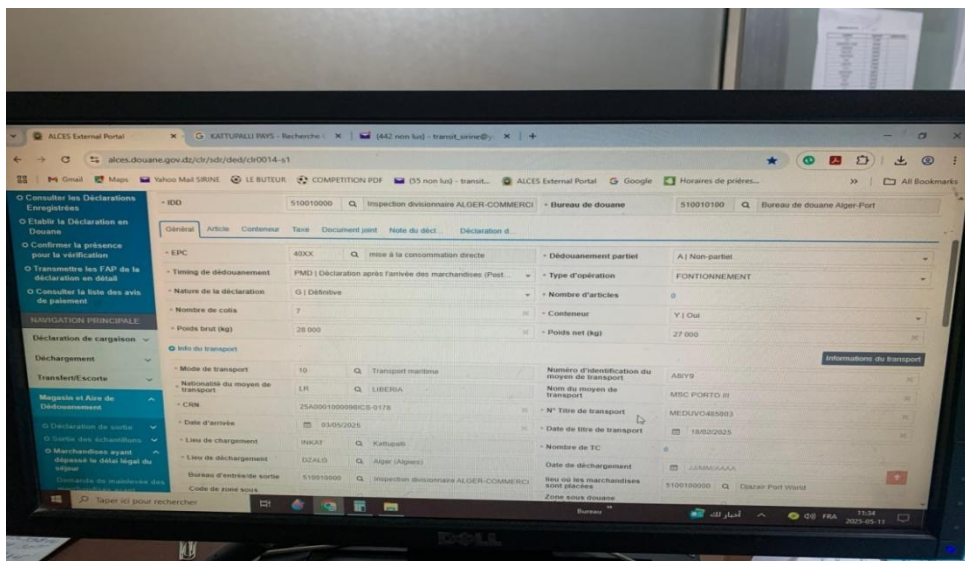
ALCES External Portal × KATTUPALLI PAYS - Recherche × (442 non lus) - transit_sirine@ × +

alces.douane.gov.dz/clr/sdr/ded/clr0014-s1

Gmail Maps Yahoo Mail SIRINE LE BUTEUR COMPETITION PDF (55 non lus) - transit... ALCES External Portal Google Horaires de prières... All Bookmarks

O Consulter les Déclarations Enregistrées
O Etablir la Déclaration en Douane
O Confirmer la présence pour la vérification
O Transmettre les FAP de la déclaration en détail
O Consulter la liste des avis de paiement

NAVIGATION PRINCIPALE
Déclaration de cargaison
Déchargement
Transfert/Escorte
Magasin et Aire de Dédouanement
O Déclaration de sortie
O Sortie des échantillons
O Marchandises ayant dépassé le délai légal du séjour
Demande de mainlevée des

IDD 510010000 Inspection divisionnaire ALGER-COMMERCI
Bureau de douane 510010100 Bureau de douane Alger-Port

Général Article Conteneur Taxe Document joint Note du décl... Déclaration d...

EPC 40XX mise à la consommation directe
Dédouanement partiel A | Non-partiel
Timing de dédouanement PMD | Déclaration après l'arrivée des marchandises (Post...
Type d'opération FONTIONNEMENT
Nature de la déclaration G | Définitive
Nombre d'articles 0
Nombre de colis 7
Conteneur Y | Oui
Poids brut (kg) 28 000
Poids net (kg) 27 000

Info du transport
Informations du transport

Mode de transport 10 Transport maritime
Numéro d'identification du moyen de transport A8IV9
Nationalité du moyen de transport LR LIBERIA
Nom du moyen de transport MSC PORTO III
CRN 25A0001000000ICS-0178
N° Titre de transport MEDUVO485003
Date d'arrivée 03/05/2025
Date de titre de transport 18/02/2025
Lieu de chargement INKAT Kattupalli
Nombre de TC
Lieu de déchargement DZALG Alger (Algiers)
Date de déchargement JJ/MM/AAAA
Bureau d'entrée/de sortie 510010000 Inspection divisionnaire ALGER-COMMERCI
lieu où les marchandises sont placées 5100100000 Djazair Port World
Code de zone sous
Zone sous douane

Taper ici pour rechercher
Bureau
FRA 11:34 2025-05-11

DELL